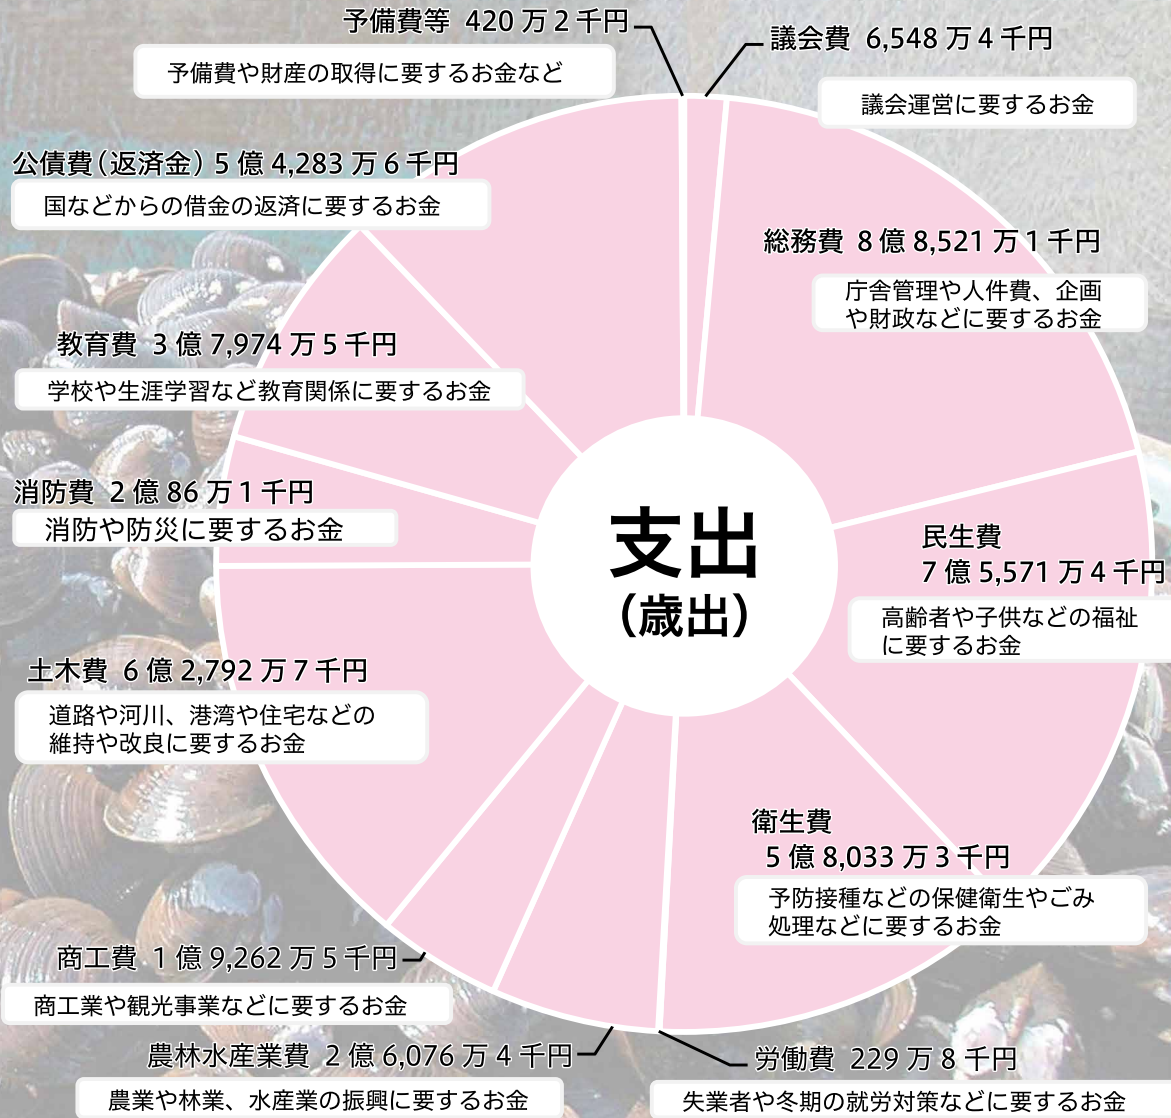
支出
（歳出）

予備費等 420 万 2 千円
予備費や財産の取得に要するお金など

議会費 6,548 万 4 千円
議会運営に要するお金

公債費（返済金）5 億 4,283 万 6 千円
国などからの借金の返済に要するお金

総務費 8 億 8,521 万 1 千円
庁舎管理や人件費、企画や財政などに要するお金

教育費 3 億 7,974 万 5 千円
学校や生涯学習など教育関係に要するお金

消防費 2 億 86 万 1 千円
消防や防災に要するお金

民生費
7 億 5,571 万 4 千円
高齢者や子供などの福祉に要するお金

土木費 6 億 2,792 万 7 千円
道路や河川、港湾や住宅などの維持や改良に要するお金

衛生費
5 億 8,033 万 3 千円
予防接種などの保健衛生やごみ処理などに要するお金

商工費 1 億 9,262 万 5 千円
商工業や観光事業などに要するお金

農林水産業費 2 億 6,076 万 4 千円
農業や林業、水産業の振興に要するお金

労働費 229 万 8 千円
失業者や冬期の就労対策などに要するお金